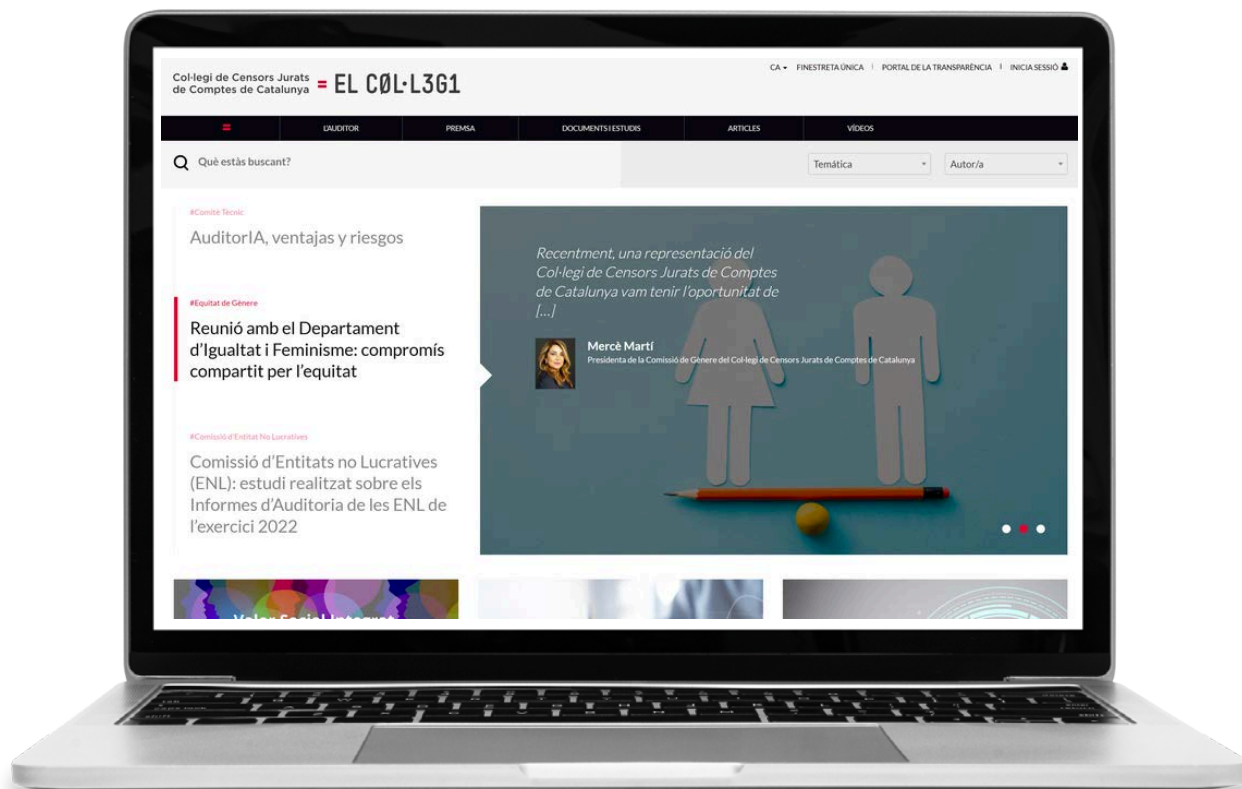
Col·legi de Censors Jurats de Comptes de Catalunya = EL CØL·L3G1

CA ▾ FINESTRETA ÚNICA | PORTAL DE LA TRANSPARÈNCIA | INICIA SESSIÓ

= L'AUDITOR PREMSA DOCUMENTS I ESTUDIS ARTICLES VÍDEOS

Què estàs buscant?

Temàtica

Autor/a

#Comitè Tècnic

AuditorIA, ventajas y riesgos

#Equitat de Gènere

Reunió amb el Departament d'Igualtat i Feminisme: compromís compartit per l'equitat

#Comissió d'Entitat No Lucratives

Comissió d'Entitats no Lucratives (ENL): estudi realitzat sobre els Informes d'Auditoria de les ENL de l'exercici 2022

Recentment, una representació del Col·legi de Censors Jurats de Comptes de Catalunya vam tenir l'oportunitat de […]

Mercè Martí

Presidenta de la Comissió de Gènere del Col·legi de Censors Jurats de Comptes de Catalunya

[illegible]